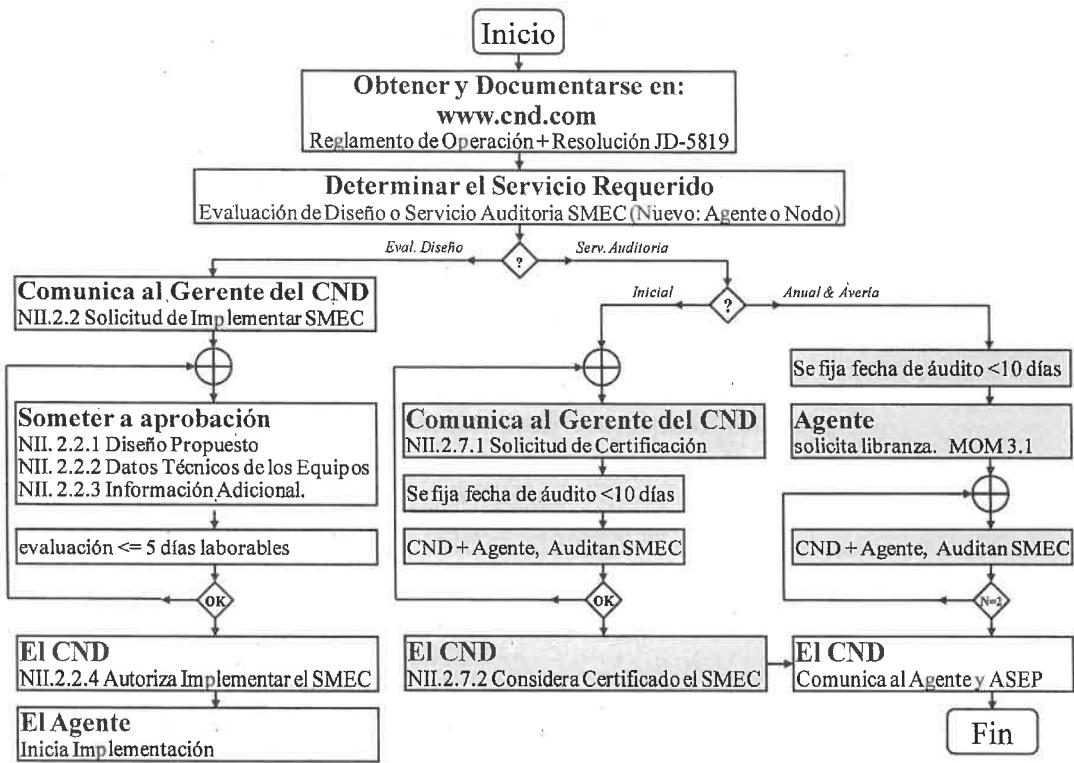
Inicio

Obtener y Documentarse en:
www.cnd.com
Reglamento de Operación + Resolución JD-5819

Determinar el Servicio Requerido
Evaluación de Diseño o Servicio Auditoria SMEC (Nuevo: Agente o Nodo)

Eval. Diseño
?
Serv. Auditoria

Comunica al Gerente del CND
NII.2.2 Solicitud de Implementar SMEC

Someter a aprobación
NII. 2.2.1 Diseño Propuesto
NII. 2.2.2 Datos Técnicos de los Equipos
NII. 2.2.3 Información Adicional.

evaluación <= 5 días laborables

OK

El CND
NII.2.2.4 Autoriza Implementar el SMEC

El Agente
Inicia Implementación

Inicial
?
Anual & Avería

Comunica al Gerente del CND
NII.2.7.1 Solicitud de Certificación

Se fija fecha de áudito <10 días

CND + Agente, Auditan SMEC

OK

El CND
NII.2.7.2 Considera Certificado el SMEC

Se fija fecha de áudito <10 días

Agente
solicita libranza. MOM 3.1

CND + Agente, Auditan SMEC

N=1

El CND
Comunica al Agente y ASEP

Fin